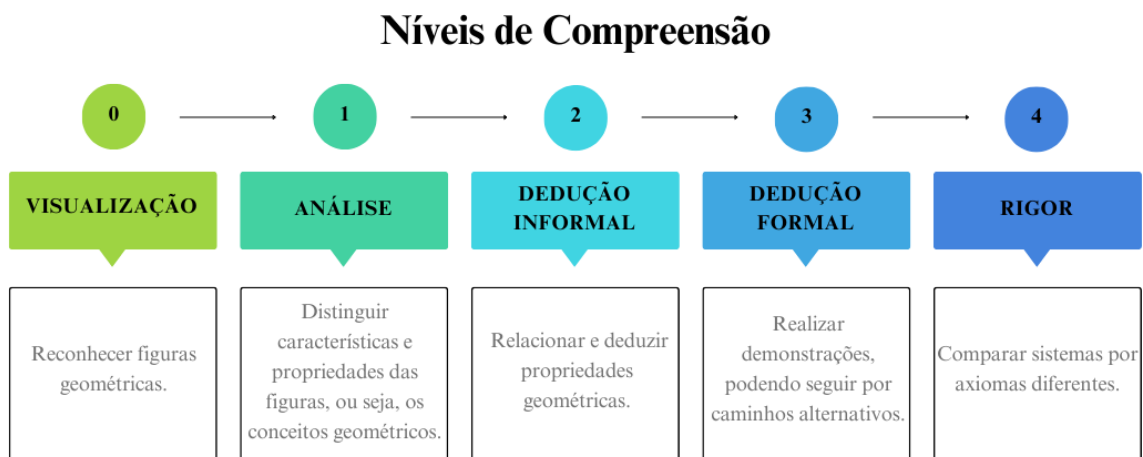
Níveis de Compreensão

0

1

2

3

4

VISUALIZAÇÃO

ANÁLISE

DEDUÇÃO INFORMAL

DEDUÇÃO FORMAL

RIGOR

Reconhecer figuras geométricas.

Distinguir características e propriedades das figuras, ou seja, os conceitos geométricos.

Relacionar e deduzir propriedades geométricas.

Realizar demonstrações, podendo seguir por caminhos alternativos.

Comparar sistemas por axiomas diferentes.